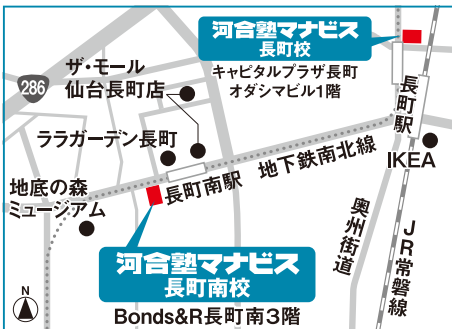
河合塾マナビス
長町校

キャピタルプラザ長町
オダシマビル1階

286

ザ・モール
仙台長町店

ララガーデン長町

長町駅

地下鉄南北線

IKEA

長町南駅

地底の森
ミュージアム

奥州街道

JR常磐線

河合塾マナビス
長町南校

Bonds&R長町南3階

N